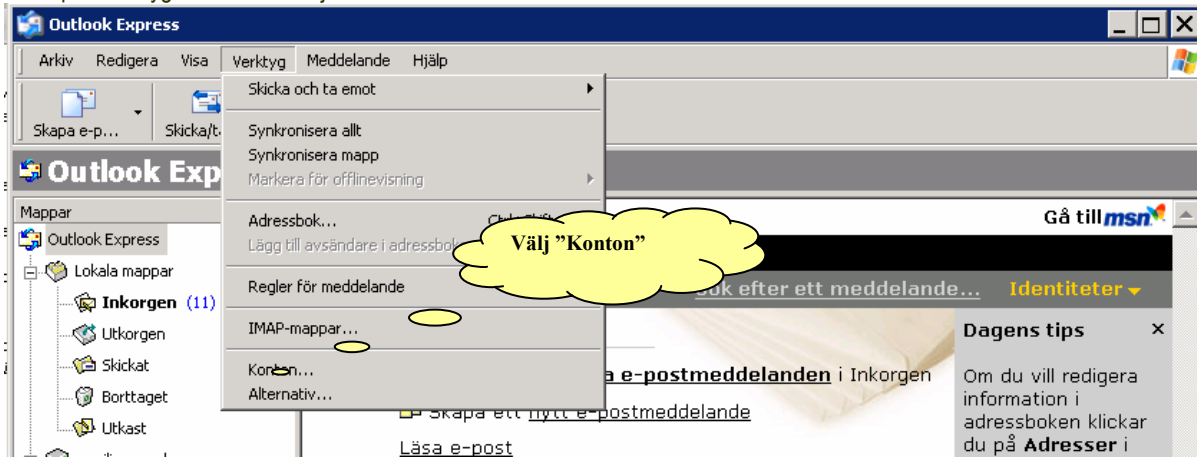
Outlook Express

Arkiv Redigera Visa Verktyg Meddelande Hjälp

Skapa e-p... Skicka/t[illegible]

Outlook Exp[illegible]

Mappar

Outlook Express

Lokala mappar

Inkorgen (11)

Utkorgen

Skickat

Borttaget

Utkast

Skicka och ta emot

Synkronisera allt

Synkronisera mapp

Markera för offlinevisning

Adressbok... Ctrl+Shift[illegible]

Lägg till avsändare i adressbok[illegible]

Regler för meddelande

IMAP-mappar...

Konton...

Alternativ...

Välj "Konton"

Gå till msn

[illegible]ök efter ett meddelande... Identiteter

Dagens tips

Om du vill redigera information i adressboken klickar du på Adresser i

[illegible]a e-postmeddelanden i Inkorgen

Skapa ett nytt e-postmeddelande

Läsa e-post